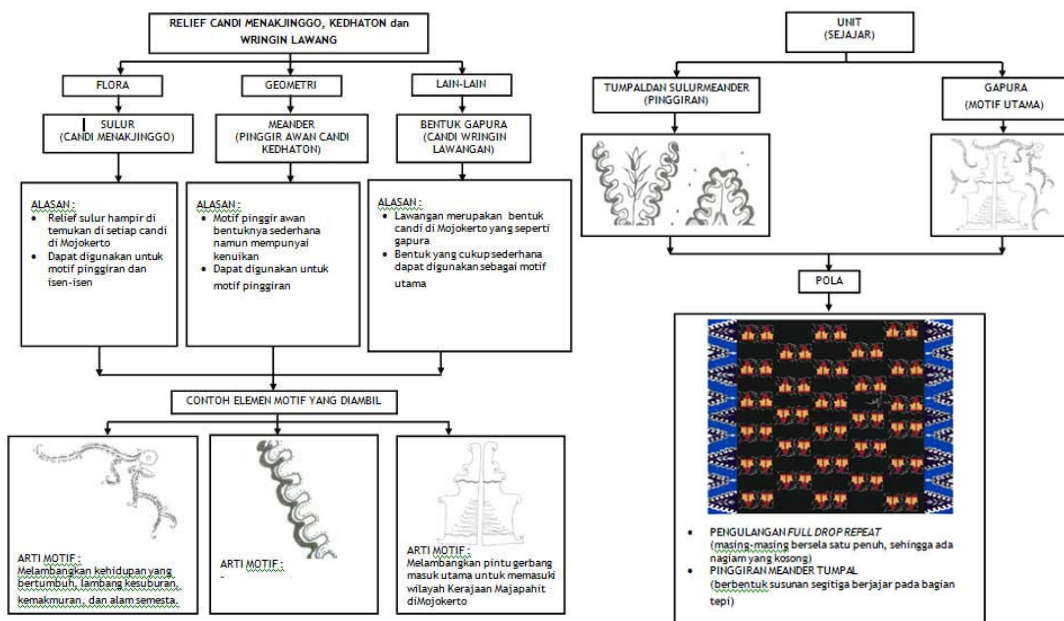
RELIEF CANDI MENAKJINGGO, KEDHATON dan WRINGIN LAWANG

FLORA

GEOMETRI

LAIN-LAIN

SULUR
(CANDI MENAKJINGGO)

MEANDER
(PINGGIR AWAN CANDI KEDHATON)

BENTUK GAPURA
(CANDI WRINGIN LAWANGAN)

ALASAN :
• Relief sulur hampir di temukan di setiap candi di Mojokerto
• Dapat digunakan untuk motif pinggiran dan isen-isen

ALASAN :
• Motif pinggir awan bentuknya sederhana namun mempunyai kenuikan
• Dapat digunakan untuk motif pinggiran

ALASAN :
• Lawangan merupakan bentuk candi di Mojokerto yang seperti gapura
• Bentuk yang cukup sederhana dapat digunakan sebagai motif utama

CONTOH ELEMEN MOTIF YANG DIAMBIL

ARTI MOTIF :
Melambangkan kehidupan yang bertumbuh, lambang kesuburan, kemakmuran, dan alam semesta.

ARTI MOTIF :
-

ARTI MOTIF :
Melambangkan pintu gerbang masuk utama untuk memasuki wilayah Kerajaan Majapahit diMojokerto

UNIT
(SEJAJAR)

TUMPALDAN SULURMEANDER
(PINGGIRAN)

GAPURA
(MOTIF UTAMA)

POLA

• PENGULANGAN *FULL DROP REPEAT*
(masing-masing bersela satu penuh, sehingga ada nagiam yang kosong)
• PINGGIRAN MEANDER TUMPAL
(berbentuk susunan segitiga berjajar pada bagian tepi)